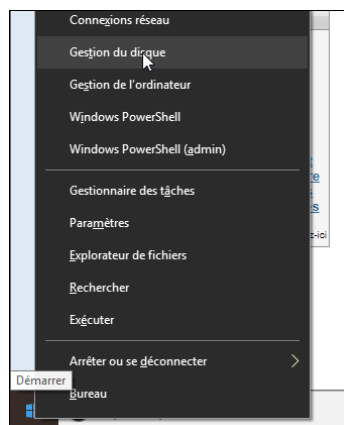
Connexions réseau

Gestion du disque

Gestion de l'ordinateur

Windows PowerShell

Windows PowerShell (admin)

Gestionnaire des tâches

Paramètres

Explorateur de fichiers

Rechercher

Exécuter

Arrêter ou se déconnecter

Démarrer

Bureau

e
s
z-ici